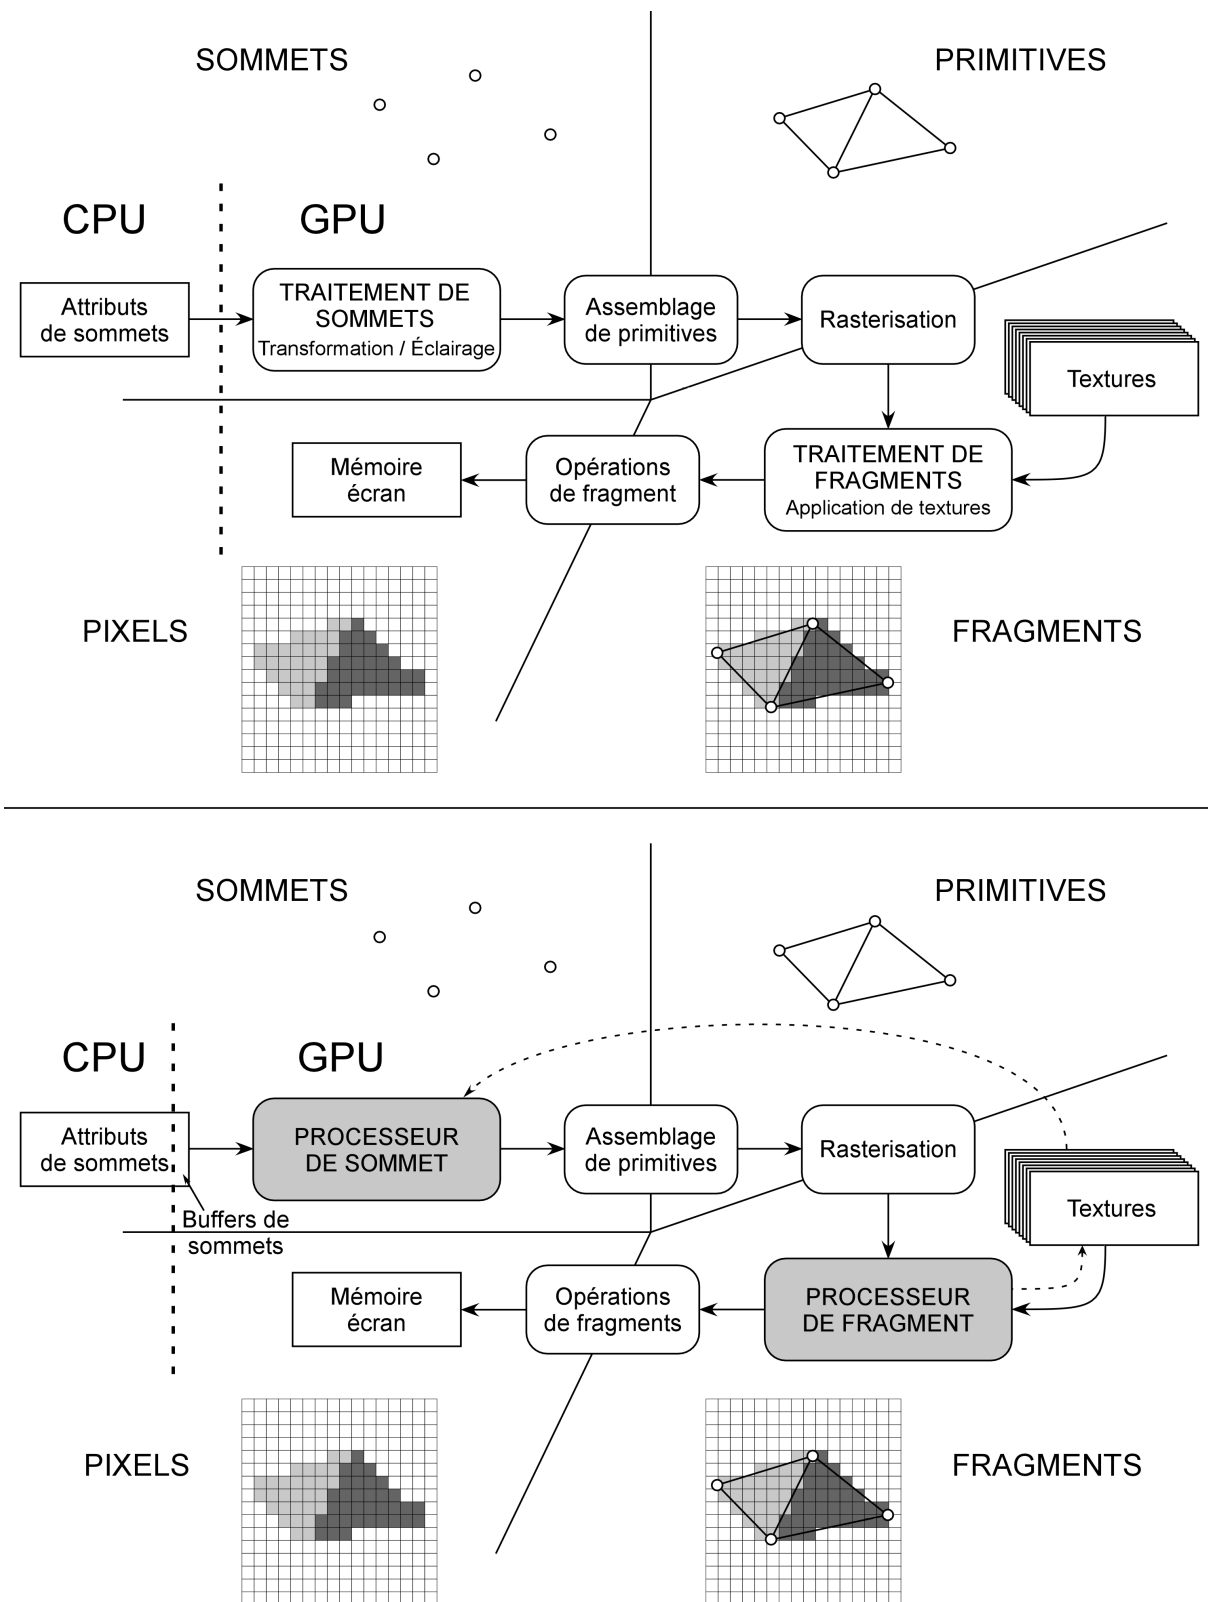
SOMMETS

PRIMITIVES

CPU

GPU

Attributs de sommets

TRAITEMENT DE SOMMETS
Transformation / Éclairage

Assemblage de primitives

Rasterisation

Textures

Mémoire écran

Opérations de fragment

TRAITEMENT DE FRAGMENTS
Application de textures

PIXELS

FRAGMENTS

SOMMETS

PRIMITIVES

CPU

GPU

Attributs de sommets

PROCESSEUR DE SOMMET

Assemblage de primitives

Rasterisation

Buffers de sommets

Textures

Mémoire écran

Opérations de fragments

PROCESSEUR DE FRAGMENT

PIXELS

FRAGMENTS